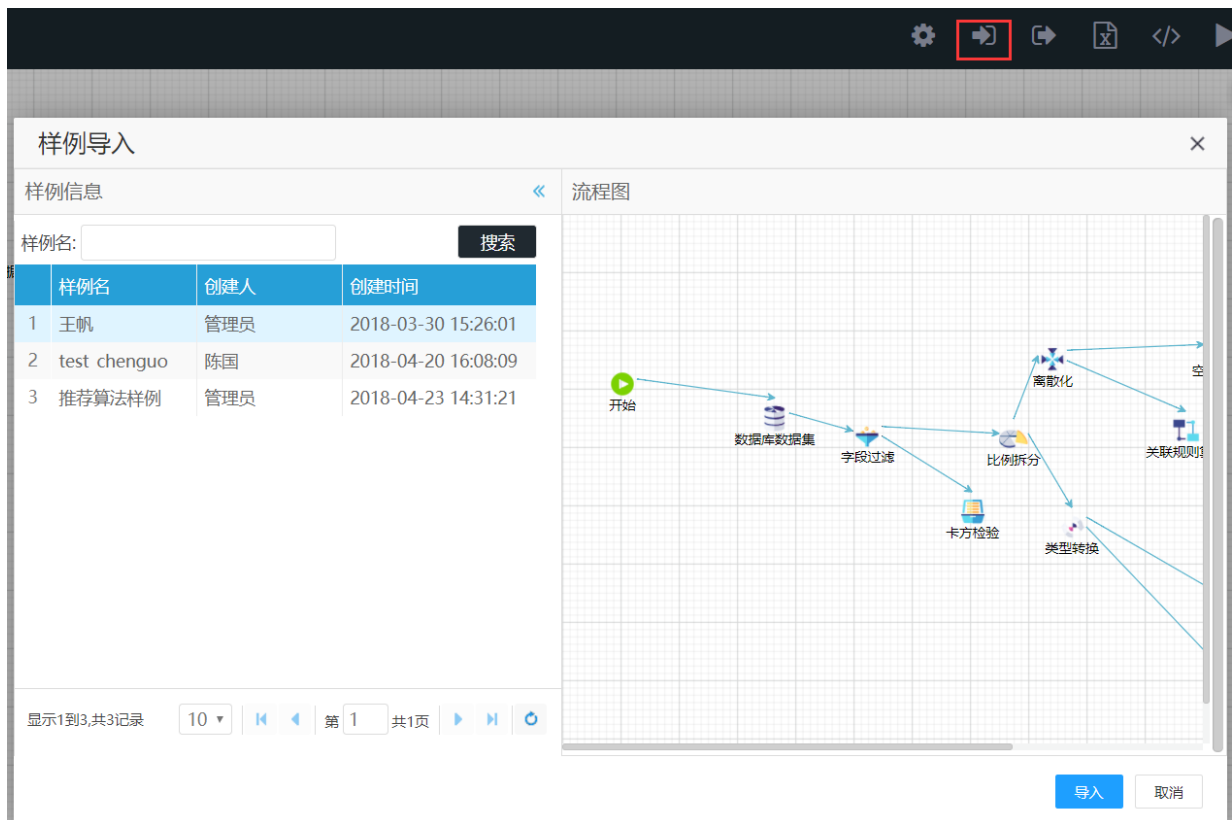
样例导入
×

样例信息
«

样例名:
搜索

| | 样例名 | 创建人 | 创建时间 |
|---|---|---|---|
| 1 | 王帆 | 管理员 | 2018-03-30 15:26:01 |
| 2 | test chenguo | 陈国 | 2018-04-20 16:08:09 |
| 3 | 推荐算法样例 | 管理员 | 2018-04-23 14:31:21 |

显示1到3,共3记录
10
第 1 共1页

流程图

开始
数据库数据集
字段过滤
卡方检验
比例拆分
离散化
类型转换
关联规则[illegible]
空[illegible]

导入
取消